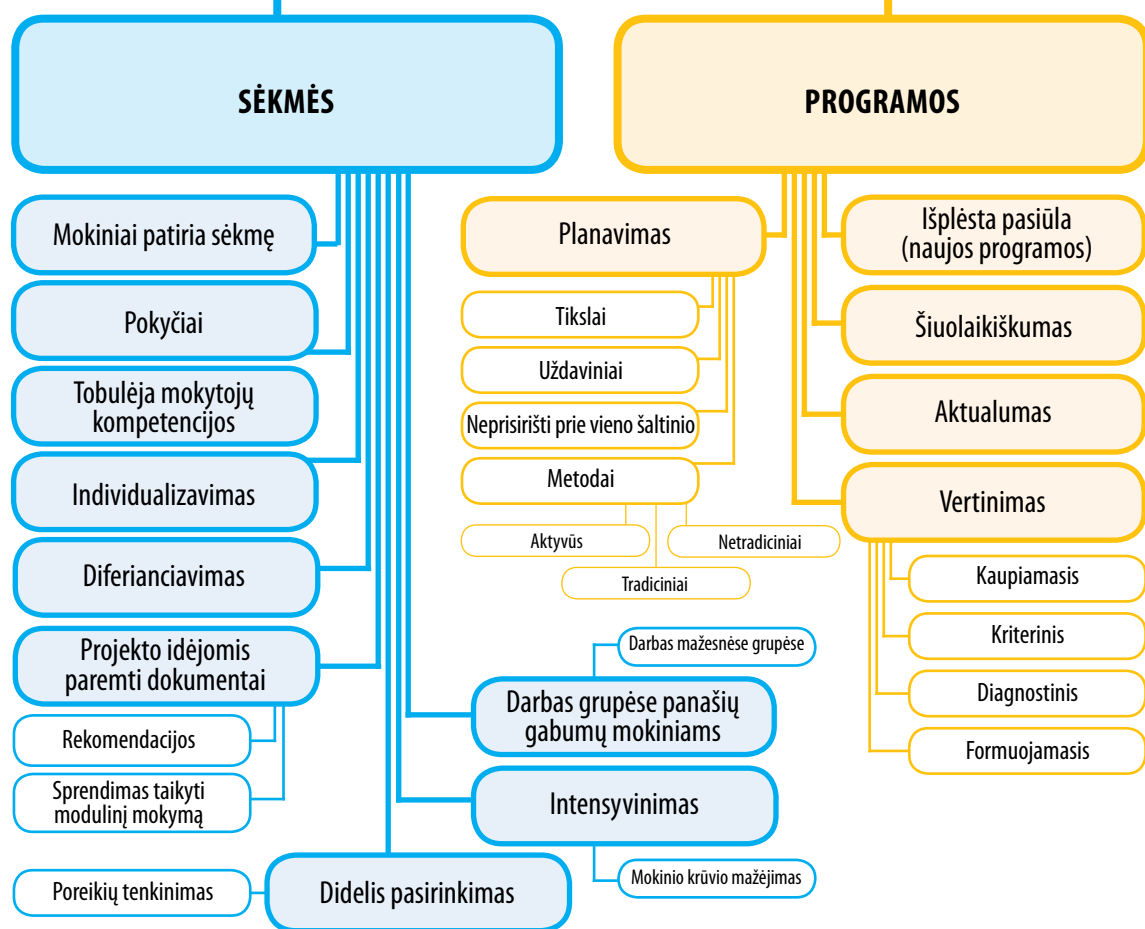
SĖKMĖS

PROGRAMOS

Mokiniai patiria sėkmę

Pokyčiai

Tobulėja mokytojų kompetencijos

Individualizavimas

Diferianciavimas

Projekto idėjomis paremti dokumentai

Rekomendacijos

Sprendimas taikyti modulinį mokymą

Poreikių tenkinimas

Didelis pasirinkimas

Planavimas

Tikslai

Uždaviniai

Neprisirišti prie vieno šaltinio

Metodai

Aktyvūs

Netradiciniai

Tradiciniai

Darbas mažesnėse grupėse

Darbas grupėse panašių gabumų mokiniams

Intensyvinimas

Mokinio krūvio mažėjimas

Išplėsta pasiūla (naujos programos)

Šiuolaikiškumas

Aktualumas

Vertinimas

Kaupiamasis

Kriterinis

Diagnostinis

Formuojamasis